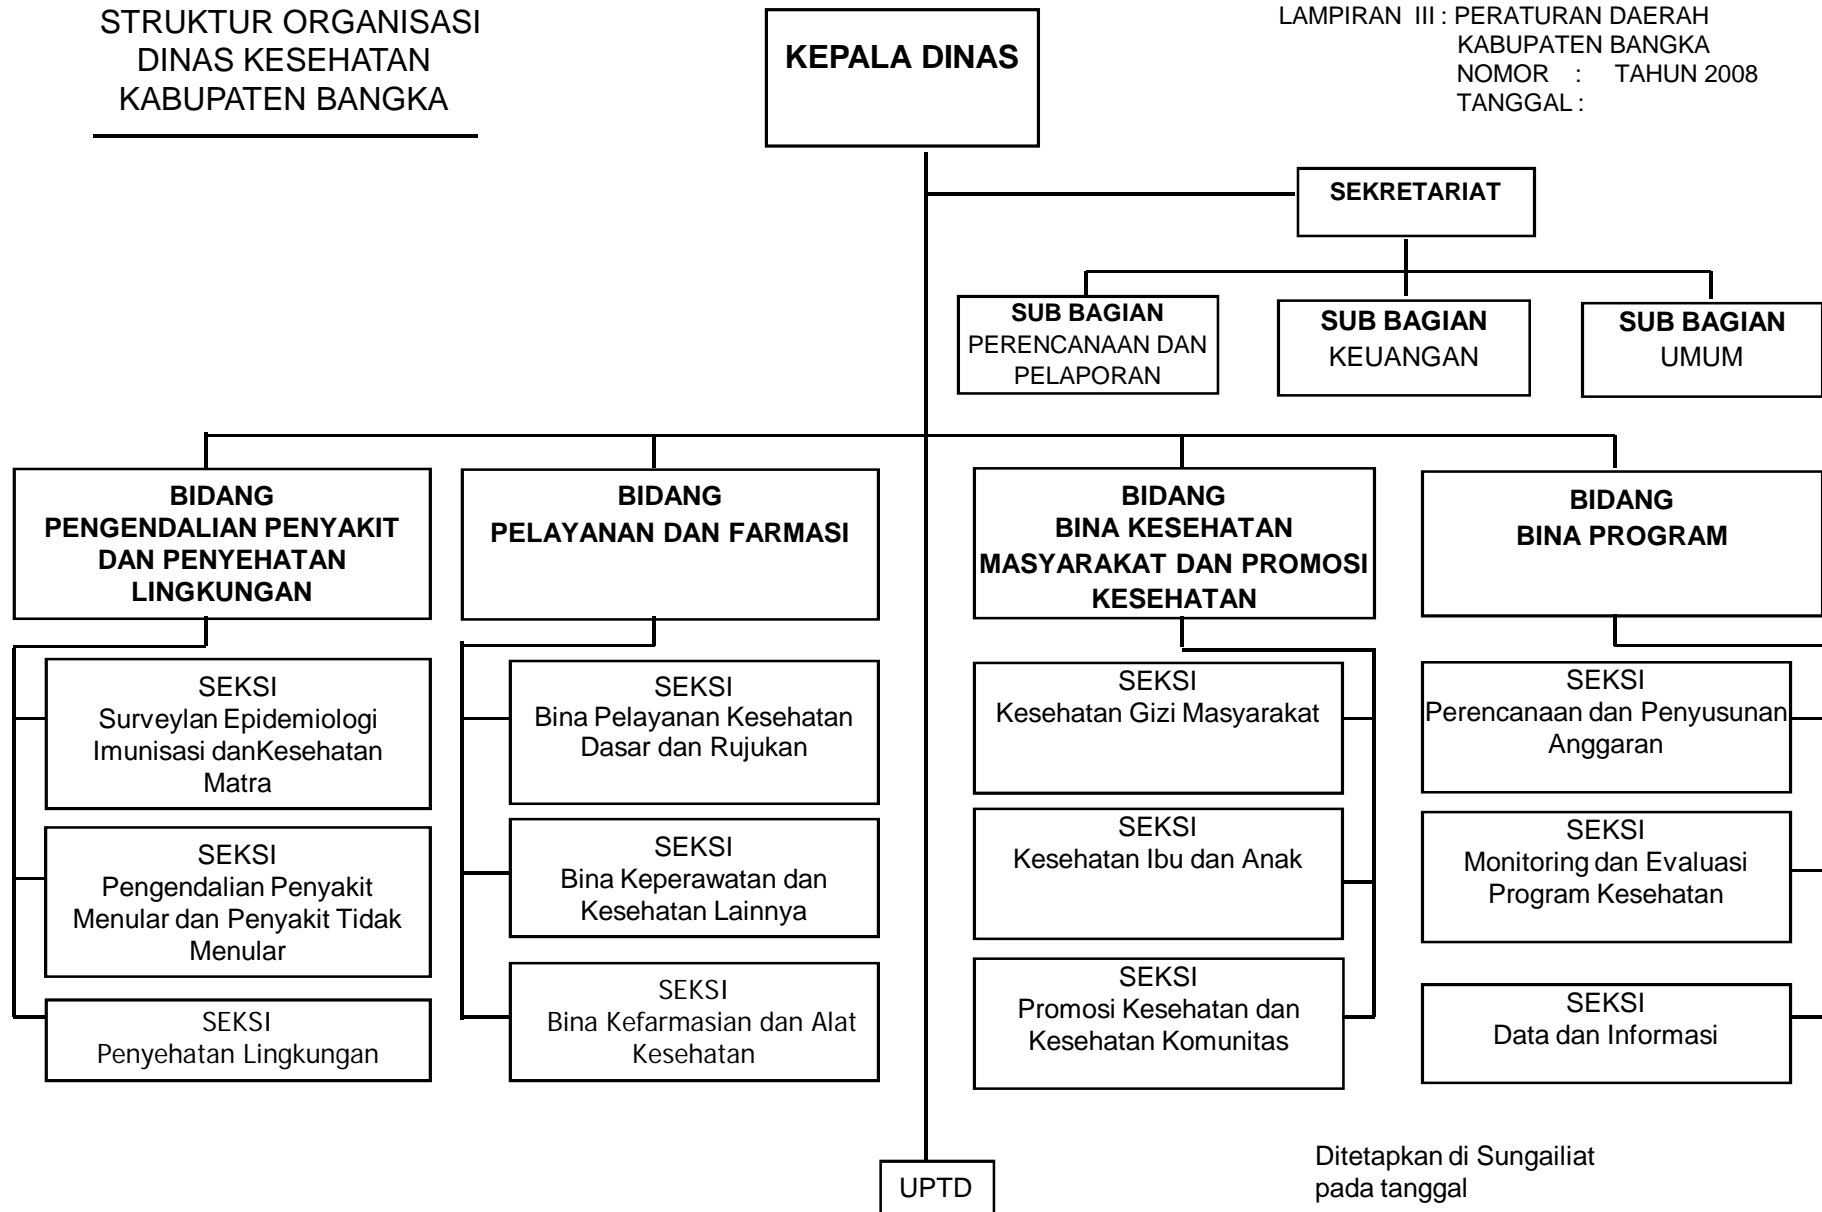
STRUKTUR ORGANISASI
DINAS KESEHATAN
KABUPATEN BANGKA

KEPALA DINAS

LAMPIRAN III : PERATURAN DAERAH
KABUPATEN BANGKA
NOMOR : TAHUN 2008
TANGGAL :

SEKRETARIAT

SUB BAGIAN
PERENCANAAN DAN PELAPORAN

SUB BAGIAN
KEUANGAN

SUB BAGIAN
UMUM

BIDANG
PENGENDALIAN PENYAKIT DAN PENYEHATAN LINGKUNGAN

SEKSI
Surveylan Epidemiologi Imunisasi danKesehatan Matra

SEKSI
Pengendalian Penyakit Menular dan Penyakit Tidak Menular

SEKSI
Penyehatan Lingkungan

BIDANG
PELAYANAN DAN FARMASI

SEKSI
Bina Pelayanan Kesehatan Dasar dan Rujukan

SEKSI
Bina Keperawatan dan Kesehatan Lainnya

SEKSI
Bina Kefarmasian dan Alat Kesehatan

BIDANG
BINA KESEHATAN MASYARAKAT DAN PROMOSI KESEHATAN

SEKSI
Kesehatan Gizi Masyarakat

SEKSI
Kesehatan Ibu dan Anak

SEKSI
Promosi Kesehatan dan Kesehatan Komunitas

BIDANG
BINA PROGRAM

SEKSI
Perencanaan dan Penyusunan Anggaran

SEKSI
Monitoring dan Evaluasi Program Kesehatan

SEKSI
Data dan Informasi

UPTD

Ditetapkan di Sungailiat
pada tanggal